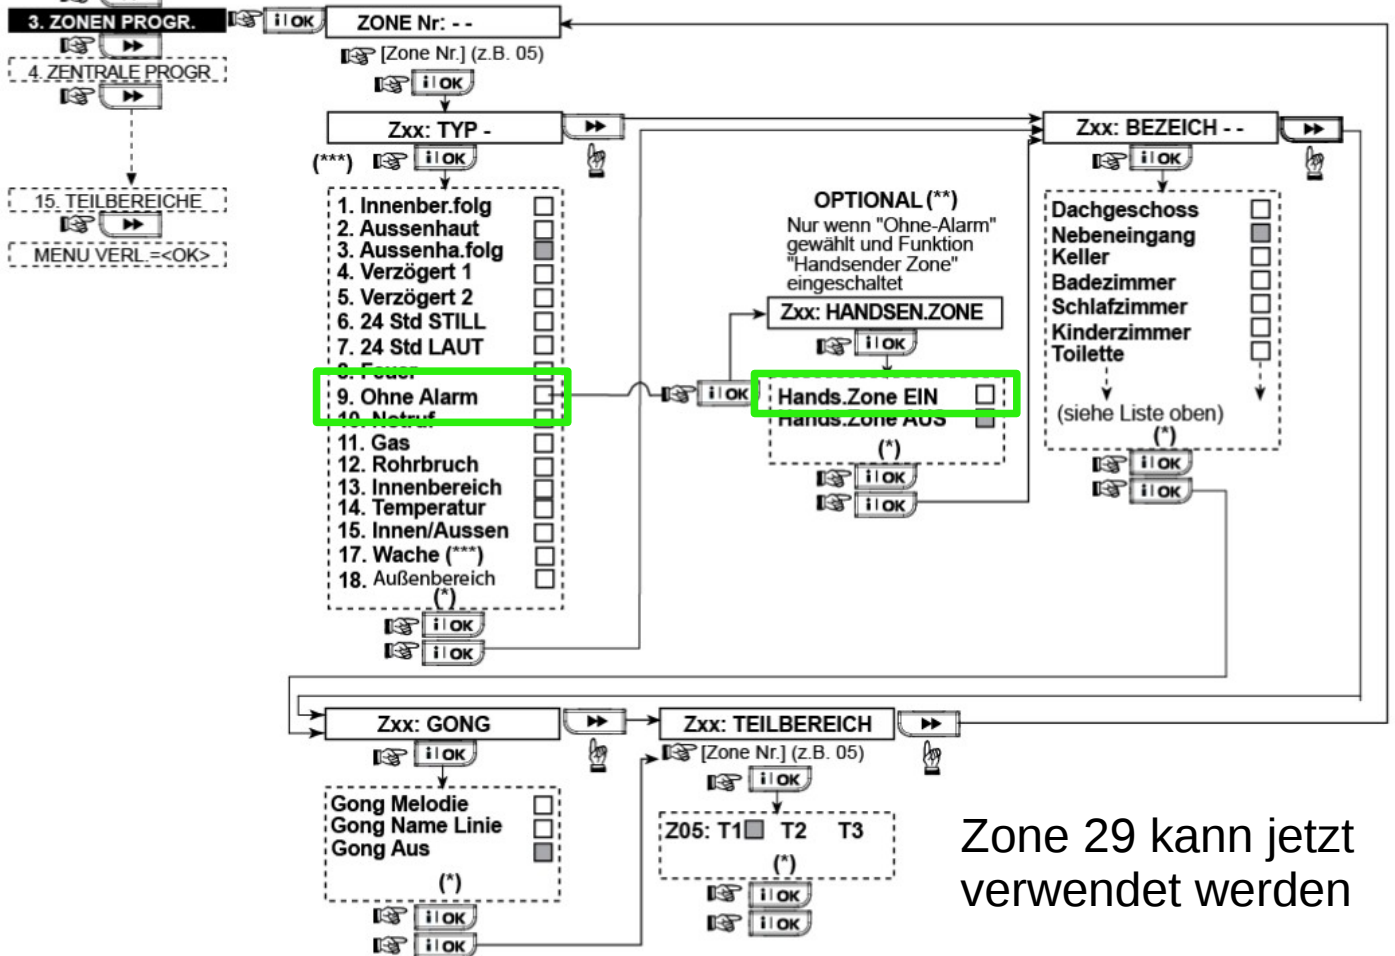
3. ZONEN PROGR.
i | OK
ZONE Nr: - -
[Zone Nr.] (z.B. 05)
i | OK
4. ZENTRALE PROGR.
15. TEILBEREICHE
MENU VERL.=<OK>

Zxx: TYP -
(***) i | OK
1. Innenber.folg
2. Aussenhaut
3. Aussenha.folg
4. Verzögert 1
5. Verzögert 2
6. 24 Std STILL
7. 24 Std LAUT
8. Feuer
9. Ohne Alarm
10. Notruf
11. Gas
12. Rohrbruch
13. Innenbereich
14. Temperatur
15. Innen/Aussen
17. Wache (***)
18. Außenbereich
(*)
i | OK
i | OK

OPTIONAL (**)
Nur wenn "Ohne-Alarm" gewählt und Funktion "Handsender Zone" eingeschaltet
Zxx: HANDSEN.ZONE
i | OK
i | OK
Hands.Zone EIN
Hands.Zone AUS
(*)
i | OK
i | OK

Zxx: BEZEICH - -
i | OK
Dachgeschoss
Nebeneingang
Keller
Badezimmer
Schlafzimmer
Kinderzimmer
Toilette
(siehe Liste oben)
(*)
i | OK
i | OK

Zxx: GONG
i | OK
Gong Melodie
Gong Name Linie
Gong Aus
(*)
i | OK
i | OK

Zxx: TEILBEREICH
[Zone Nr.] (z.B. 05)
i | OK
Z05: T1 T2 T3
(*)
i | OK
i | OK

Zone 29 kann jetzt verwendet werden